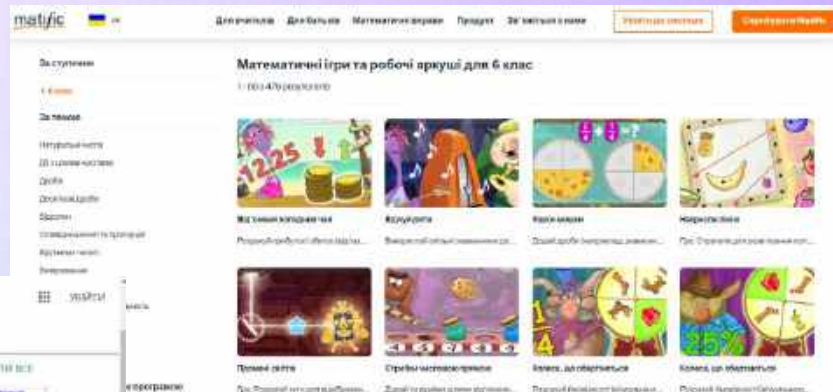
matific

Для вчителів Для батьків Математичні вправи Продукт Зв'язатися з нами

За ступенем

6 клас

За темою

Натуральні числа

Дробі

Десяткові дроби

Відсотки

Від'ємні числа

Вимірювання

Математичні ігри та робочі аркуші для 6 клас

1 - 50 з 476 результатів

$1225$

$\frac{1}{4}+\frac{1}{2}=$

Магічний копіювач

Кругосвіт

Часові лінії

Напрямки

Промені світла

Стрибки числовою прямою

Колеса, що обертаються

Колеса, що обертаються

$\frac{1}{4}$

$25\%$

УВІЙТИ

ВСЕ

програмою